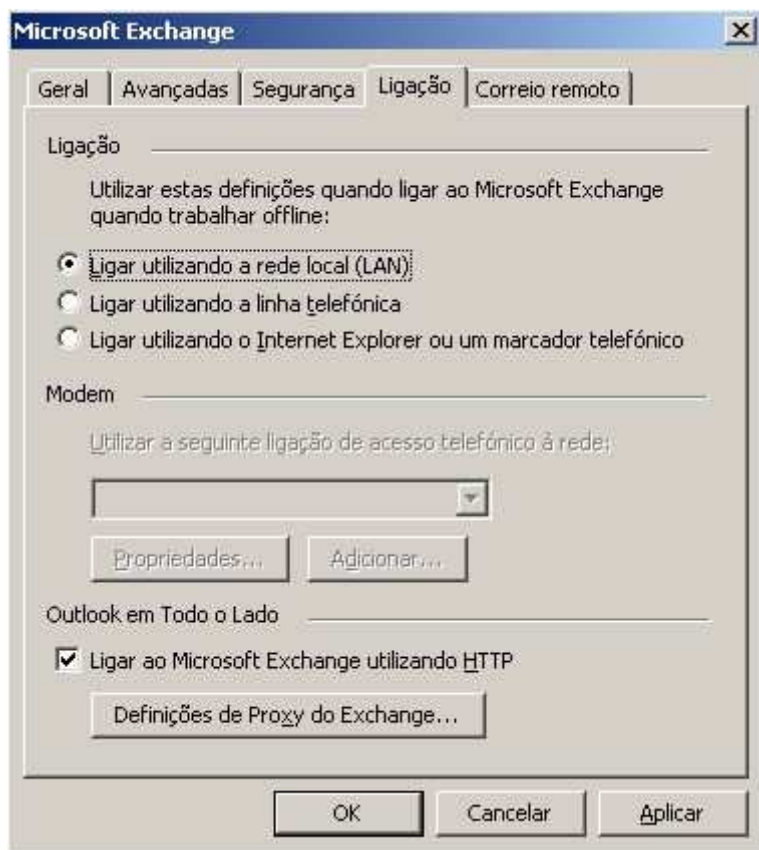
Microsoft Exchange

Geral | Avançadas | Segurança | Ligação | Correio remoto

Ligação

Utilizar estas definições quando ligar ao Microsoft Exchange quando trabalhar offline:

Ligar utilizando a rede local (LAN)

Ligar utilizando a linha telefónica

Ligar utilizando o Internet Explorer ou um marcador telefónico

Modem

Utilizar a seguinte ligação de acesso telefónico à rede:

Propriedades...

Adicionar...

Outlook em Todo o Lado

Ligar ao Microsoft Exchange utilizando HTTP

Definições de Proxy do Exchange...

OK

Cancelar

Aplicar